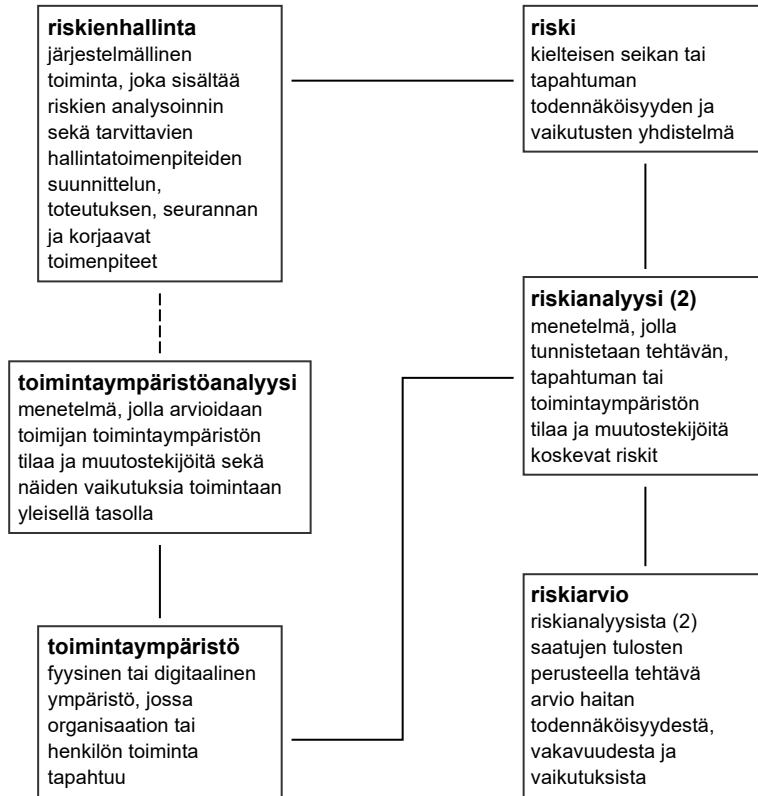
**riskienhallinta**
järjestelmällinen toiminta, joka sisältää riskien analysoinnin sekä tarvittavien hallintatoimenpiteiden suunnittelun, toteutuksen, seurannan ja korjaavat toimenpiteet

**riski**
kielteisen seikan tai tapahtuman todennäköisyyden ja vaikutusten yhdistelmä

**riskianalyysi (2)**
menetelmä, jolla tunnistetaan tehtävän, tapahtuman tai toimintaympäristön tilaa ja muutostekijöitä koskevat riskit

**toimintaympäristöanalyysi**
menetelmä, jolla arvioidaan toimijan toimintaympäristön tilaa ja muutostekijöitä sekä näiden vaikutuksia toimintaan yleisellä tasolla

**toimintaympäristö**
fyysinen tai digitaalinen ympäristö, jossa organisaation tai henkilön toiminta tapahtuu

**riskiarvio**
riskianalyysista (2) saatujen tulosten perusteella tehtävä arvio haitan todennäköisyydestä, vakavuudesta ja vaikutuksista